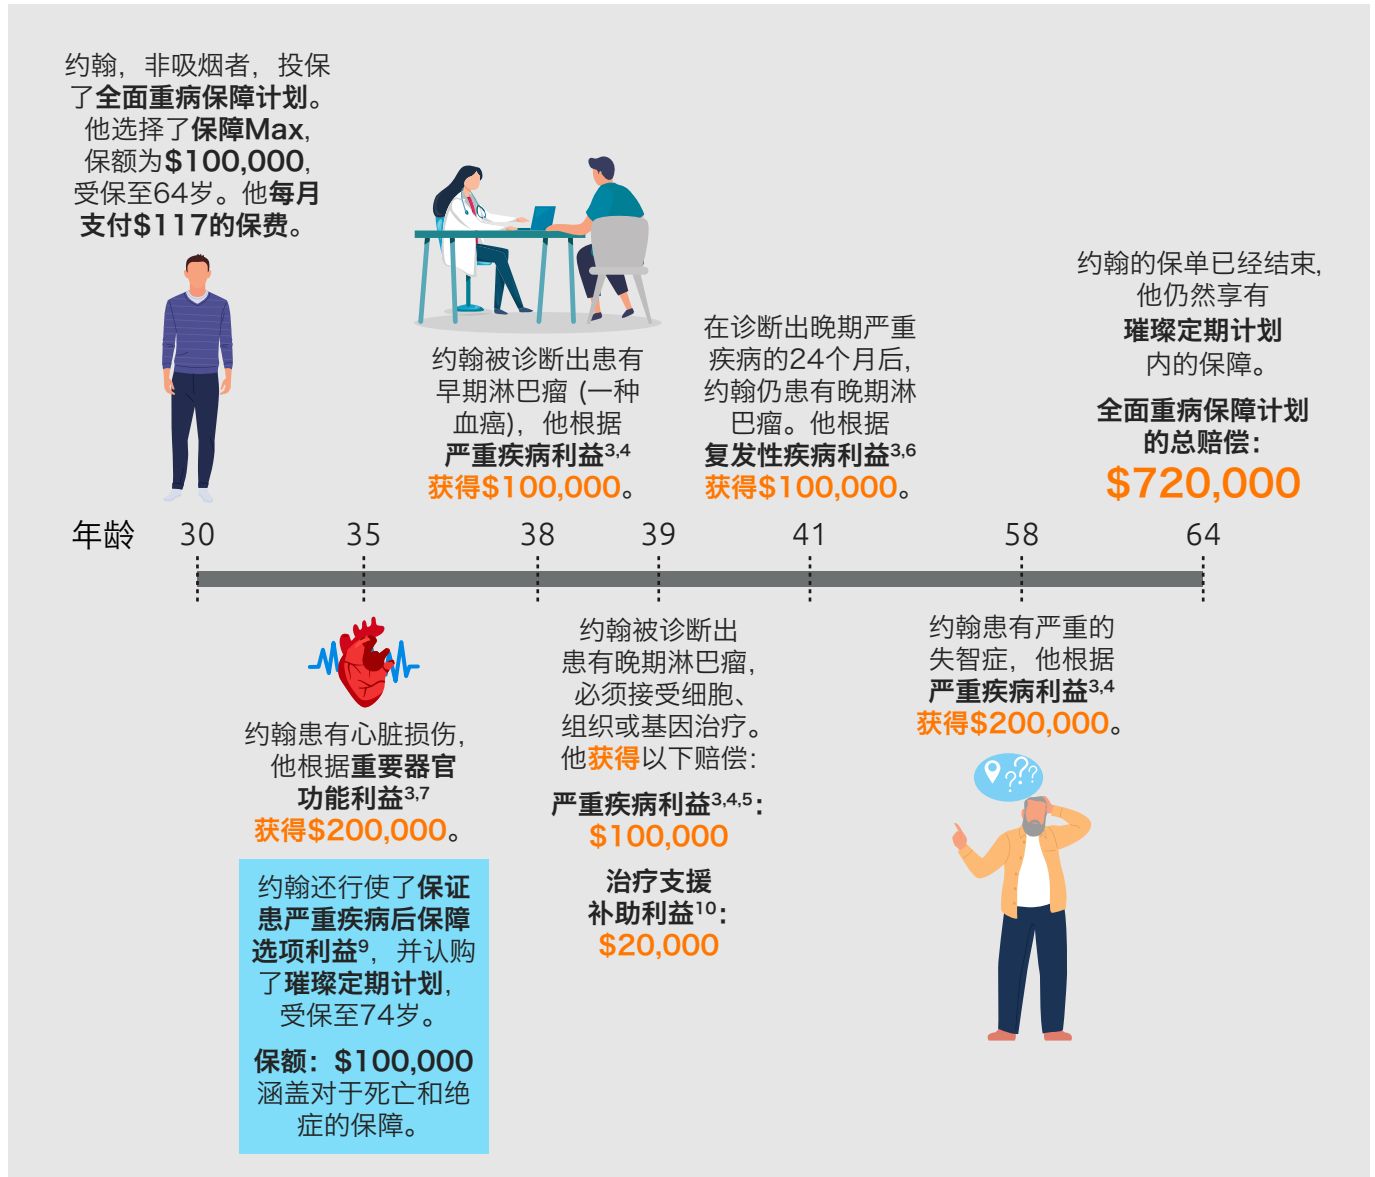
约翰，非吸烟者，投保了全面重病保障计划。他选择了保障Max，保额为$100,000，受保至64岁。他每月支付$117的保费。

约翰被诊断出患有早期淋巴瘤（一种血癌），他根据严重疾病利益$^{3,4}$获得$100,000。

在诊断出晚期严重疾病的24个月后，约翰仍患有晚期淋巴瘤。他根据复发性疾病利益$^{3,6}$获得$100,000。

约翰的保单已经结束，他仍然享有璀璨定期计划内的保障。

全面重病保障计划的总赔偿：
$720,000

年龄 30 35 38 39 41 58 64

约翰患有心脏损伤，他根据重要器官功能利益$^{3,7}$获得$200,000。

约翰还行使了保证患严重疾病后保障选项利益$^{9}$，并认购了璀璨定期计划，受保至74岁。

保额：$100,000
涵盖对于死亡和绝症的保障。

约翰被诊断出患有晚期淋巴瘤，必须接受细胞、组织或基因治疗。他获得以下赔偿：

严重疾病利益$^{3,4,5}$：
$100,000

治疗支援补助利益$^{10}$：
$20,000

约翰患有严重的失智症，他根据严重疾病利益$^{3,4}$获得$200,000。